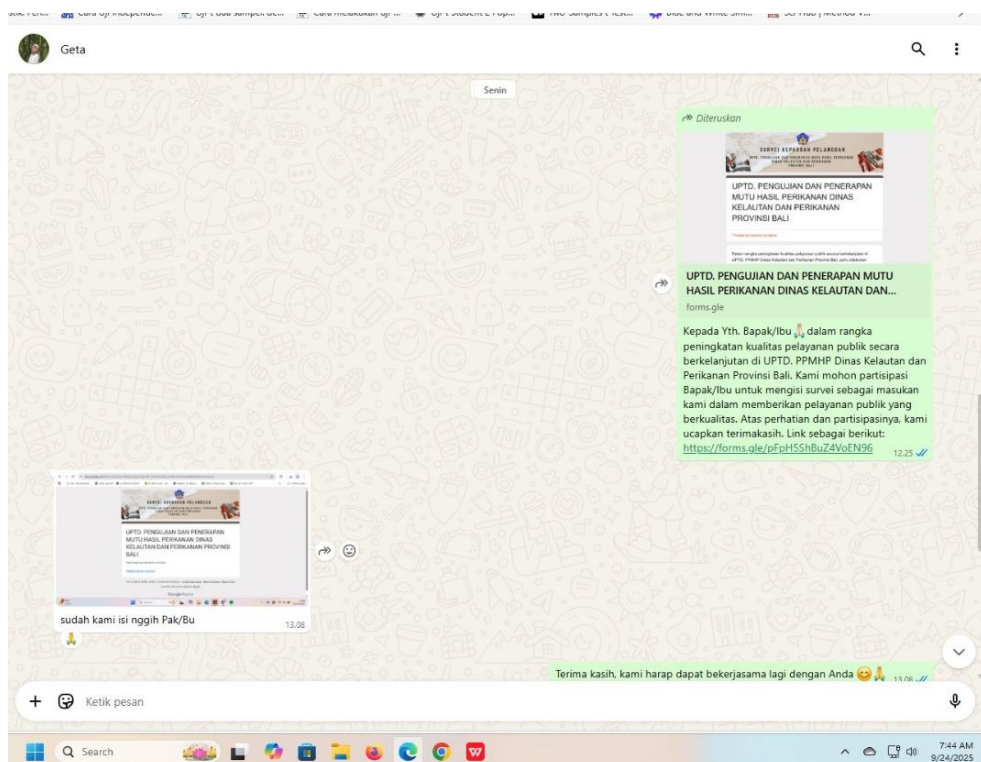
Geta

Senin

Diteruskan

SURVEI KEPUASAN PELANGGAN

UPTD. PENGUJIAN DAN PENERAPAN MUTU HASIL PERIKANAN DINAS KELAUTAN DAN PERIKANAN PROVINSI BALI

UPTD. PENGUJIAN DAN PENERAPAN MUTU HASIL PERIKANAN DINAS KELAUTAN DAN...
forms.gle

Kepada Yth. Bapak/Ibu 🙏 dalam rangka peningkatan kualitas pelayanan publik secara berkelanjutan di UPTD. PPMHP Dinas Kelautan dan Perikanan Provinsi Bali. Kami mohon partisipasi Bapak/Ibu untuk mengisi survei sebagai masukan kami dalam memberikan pelayanan publik yang berkualitas. Atas perhatian dan partisipasinya, kami ucapkan terimakasih. Link sebagai berikut: https://forms.gle/pFpH5ShBuZ4VoEN96 12.25

SURVEI KEPUASAN PELANGGAN

UPTD. PENGUJIAN DAN PENERAPAN MUTU HASIL PERIKANAN DINAS KELAUTAN DAN PERIKANAN PROVINSI BALI

sudah kami isi nggih Pak/Bu 13.08
🙏

Terima kasih, kami harap dapat bekerjasama lagi dengan Anda 😊🙏 13.08

Ketik pesan

Search

7:44 AM
9/24/2025